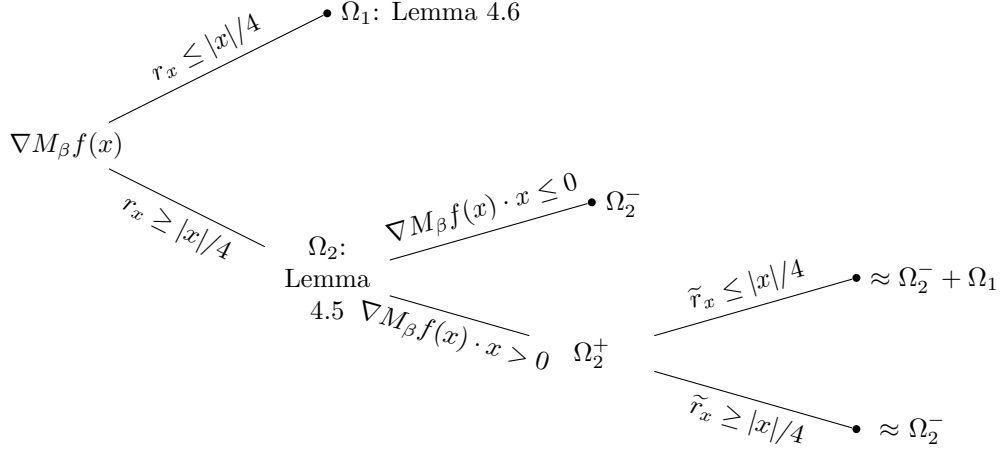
$\Omega_1$: Lemma 4.6

$r_x \leq |x|/4$

$\nabla M_\beta f(x)$

$r_x \geq |x|/4$

$\Omega_2$: Lemma 4.5

$\nabla M_\beta f(x) \cdot x \leq 0$

$\Omega_2^-$

$\nabla M_\beta f(x) \cdot x > 0$

$\Omega_2^+$

$\widetilde{r}_x \leq |x|/4$

$\approx \Omega_2^- + \Omega_1$

$\widetilde{r}_x \geq |x|/4$

$\approx \Omega_2^-$